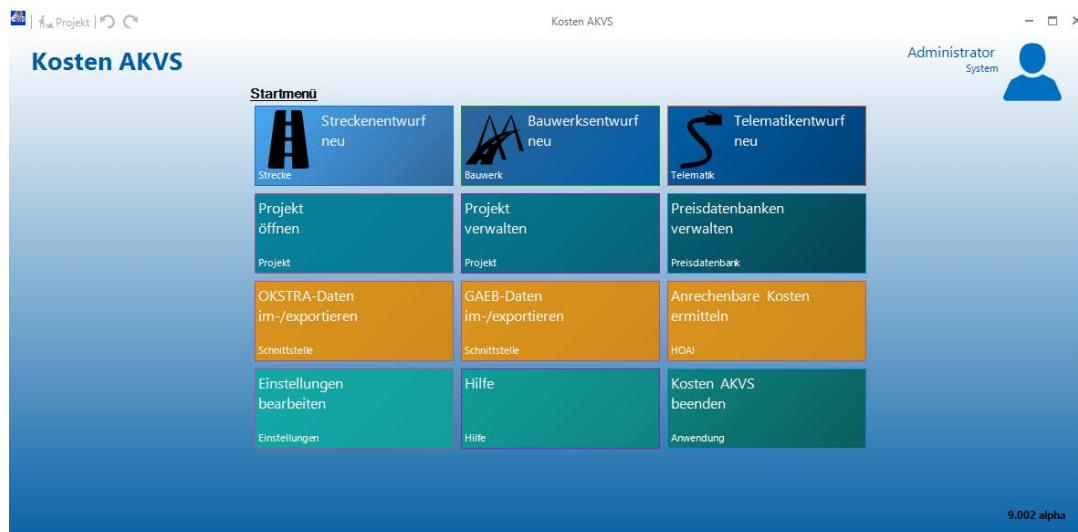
Projekt

Kosten AKVS

Kosten AKVS

Administrator
System

Startmenü

Streckenentwurf neu
Strecke

Bauwerksentwurf neu
Bauwerk

Telematikentwurf neu
Telematik

Projekt öffnen
Projekt

Projekt verwalten
Projekt

Preisdatenbanken verwalten
Preisdatenbank

OKSTRA-Daten im-/exportieren
Schnittstelle

GAEB-Daten im-/exportieren
Schnittstelle

Anrechenbare Kosten ermitteln
HOAI

Einstellungen bearbeiten
Einstellungen

Hilfe
Hilfe

Kosten AKVS beenden
Anwendung

9.002 alpha